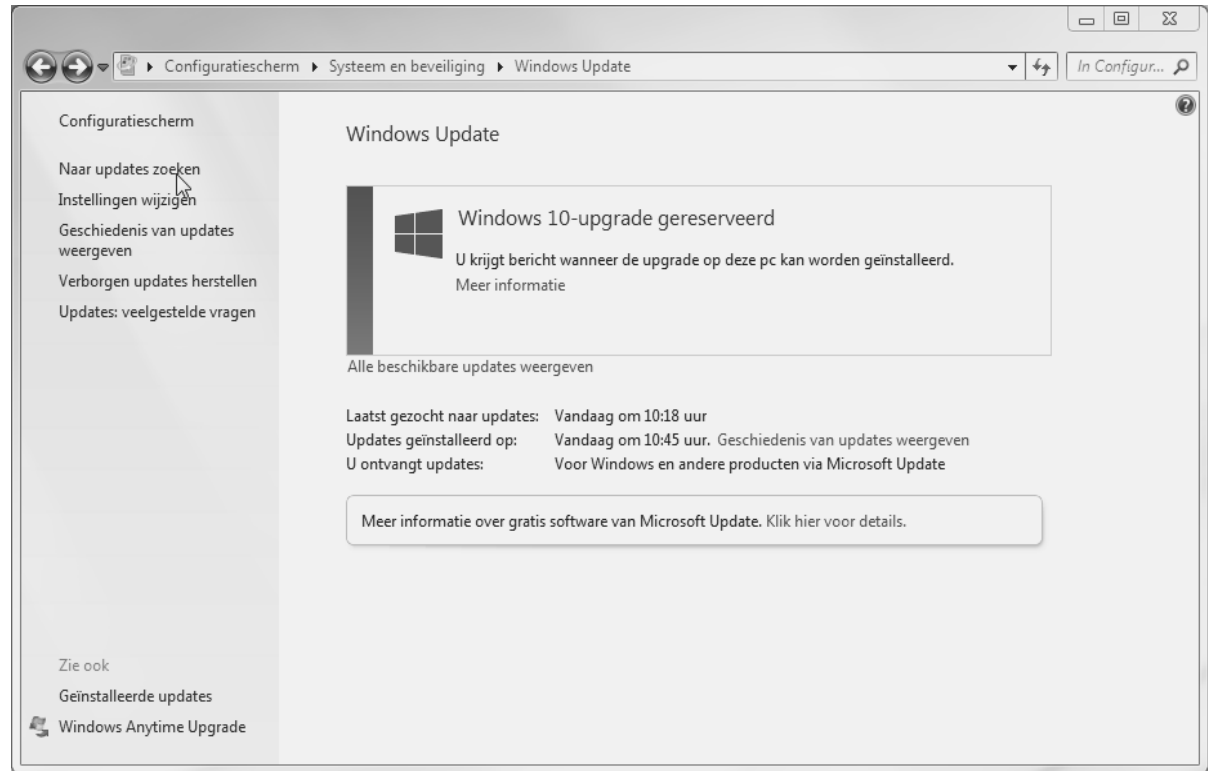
Configuratiescherm ▸ Systeem en beveiliging ▸ Windows Update

In Configur...

Configuratiescherm

Naar updates zoeken

Instellingen wijzigen

Geschiedenis van updates weergeven

Verborgen updates herstellen

Updates: veelgestelde vragen

Windows Update

Windows 10-upgrade gereserveerd

U krijgt bericht wanneer de upgrade op deze pc kan worden geïnstalleerd.

Meer informatie

Alle beschikbare updates weergeven

Laatst gezocht naar updates: Vandaag om 10:18 uur

Updates geïnstalleerd op: Vandaag om 10:45 uur. Geschiedenis van updates weergeven

U ontvangt updates: Voor Windows en andere producten via Microsoft Update

Meer informatie over gratis software van Microsoft Update. Klik hier voor details.

Zie ook

Geïnstalleerde updates

Windows Anytime Upgrade